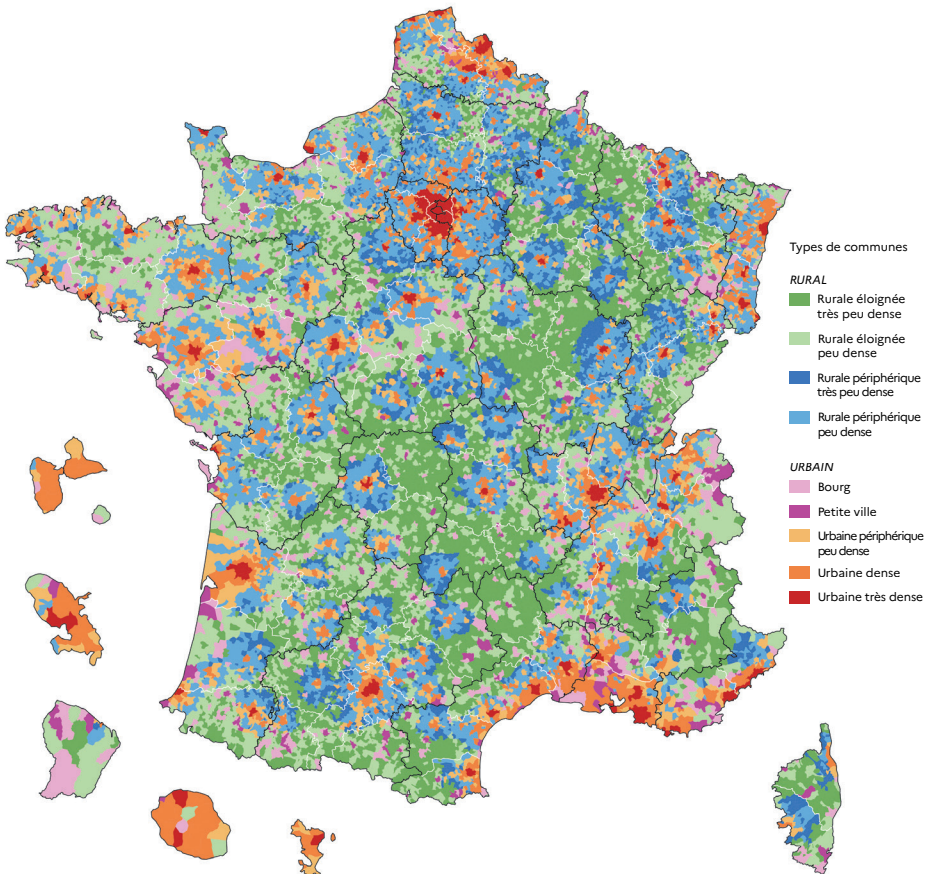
Types de communes

RURAL

Rurale éloignée très peu dense

Rurale éloignée peu dense

Rurale périphérique très peu dense

Rurale périphérique peu dense

URBAIN

Bourg

Petite ville

Urbaine périphérique peu dense

Urbaine dense

Urbaine très dense